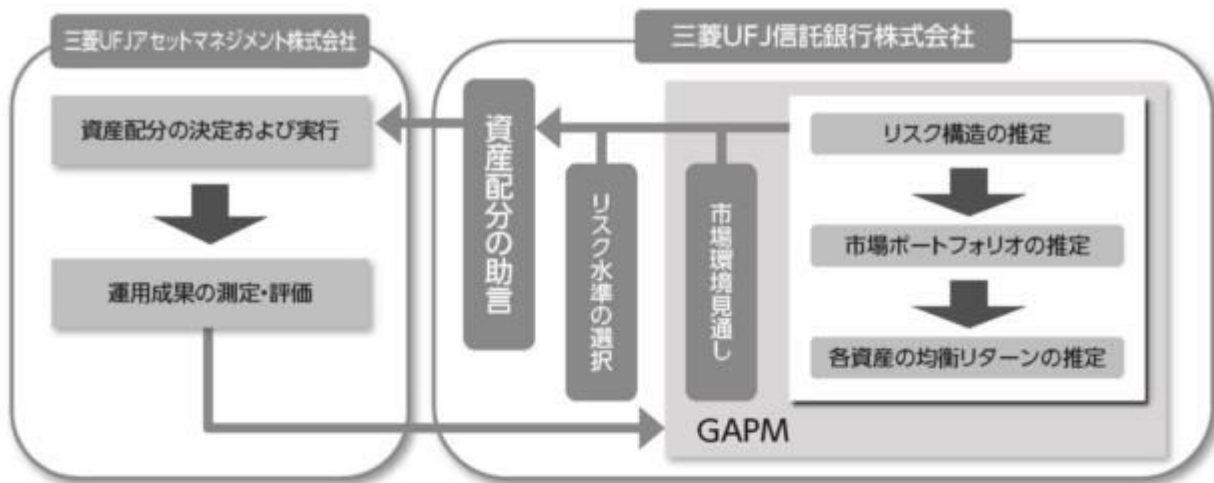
三菱UFJアセットマネジメント株式会社

資産配分の決定および実行

運用成果の測定・評価

三菱UFJ信託銀行株式会社

資産配分の助言

リスク水準の選択

市場環境見通し

リスク構造の推定

市場ポートフォリオの推定

各資産の均衡リターンの推定

GAPM